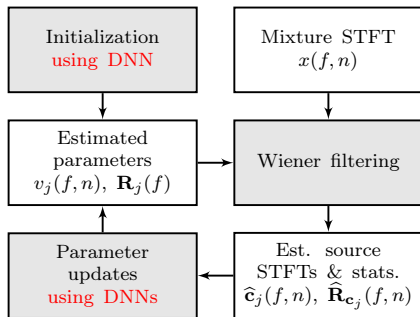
Initialization using DNN

Mixture STFT $x(f,n)$

Estimated parameters $v_j(f,n)$, $\mathbf{R}_j(f)$

Wiener filtering

Parameter updates using DNNs

Est. source STFTs & stats. $\widehat{\mathbf{c}}_j(f,n)$, $\widehat{\mathbf{R}}_{\mathbf{c}_j}(f,n)$